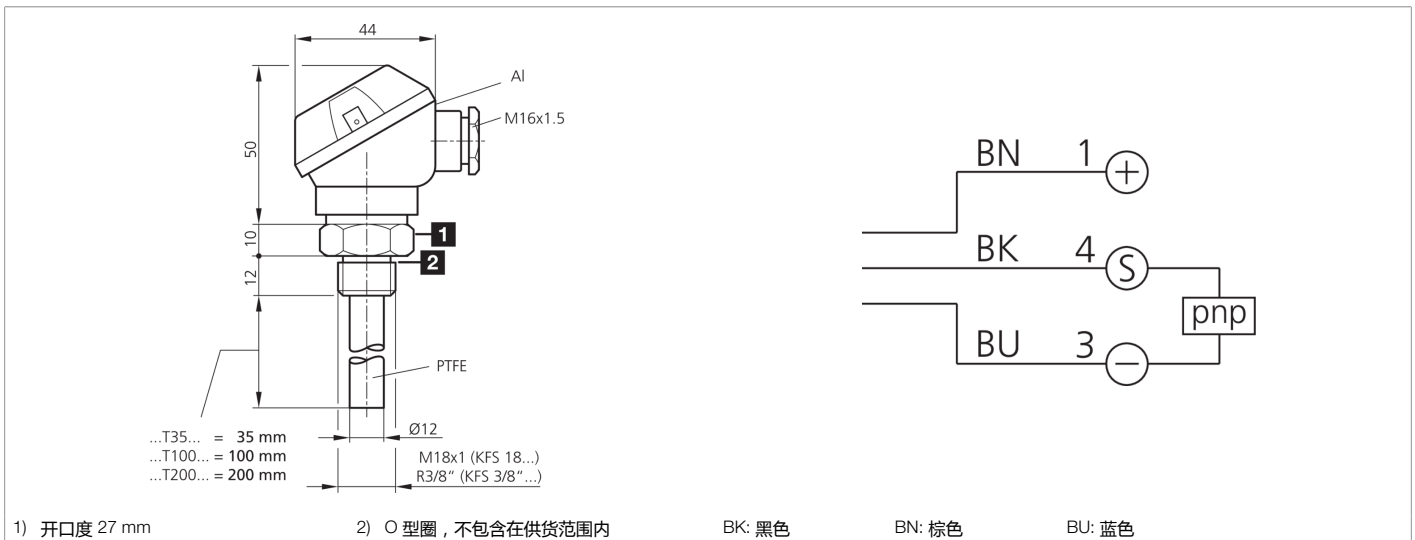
44
Al
M16x1.5
50
10
1
2
12
PTFE
...T35... = 35 mm
...T100... = 100 mm
...T200... = 200 mm
Ø12
M18x1 (KFS 18...)
R3/8" (KFS 3/8"...)

BN 1 +
BK 4 S
BU 3 −
pnp

1) 开口度 27 mm
2) O 型圈，不包含在供货范围内
BK: 黑色
BN: 棕色
BU: 蓝色